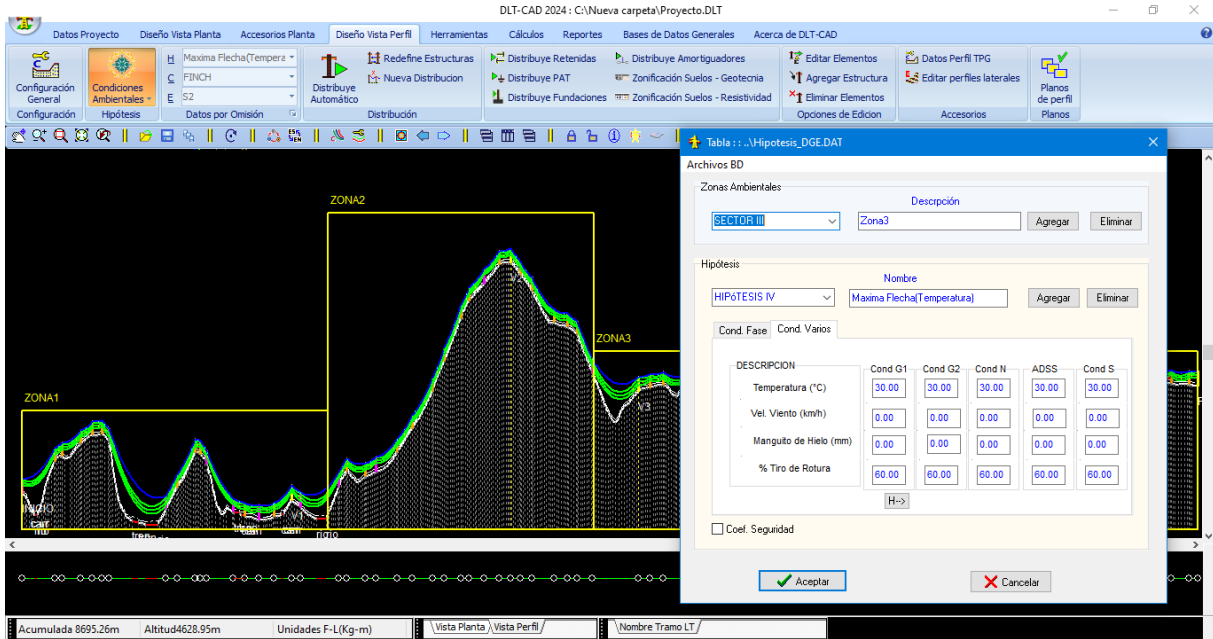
DLT-CAD 2024 : C:\Nueva carpeta\Proyecto.DLT

Datos Proyecto | Diseño Vista Planta | Accesorios Planta | Diseño Vista Perfil | Herramientas | Cálculos | Reportes | Bases de Datos Generales | Acerca de DLT-CAD

Configuración General
Configuración
Condiciones Ambientales
Hipótesis
H Maxima Flecha(Tempera
C FINCH
E S2
Datos por Omisión
Distribuye Automático
Redefine Estructuras
Nueva Distribucion
Distribución
Distribuye Retenidas
Distribuye PAT
Distribuye Fundaciones
Distribuye Amortiguadores
Zonificación Suelos - Geotecnia
Zonificación Suelos - Resistividad
Editar Elementos
Agregar Estructura
Eliminar Elementos
Opciones de Edicion
Datos Perfil TPG
Editar perfiles laterales
Accesorios
Planos de perfil
Planos

ZONA2
ZONA3
ZONA1
V3
INICIO

Tabla : : ..\Hipotesis_DGE.DAT
Archivos BD
Zonas Ambientales
Descrpción
SECTOR III
Zona3
Agregar
Eliminar
Hipótesis
Nombre
HIPóTESIS IV
Maxima Flecha(Temperatura)
Agregar
Eliminar
Cond. Fase | Cond. Varios

| DESCRIPCION | Cond G1 | Cond G2 | Cond N | ADSS | Cond S |
|---|---|---|---|---|---|
| Temperatura (°C) | 30.00 | 30.00 | 30.00 | 30.00 | 30.00 |
| Vel. Viento (km/h) | 0.00 | 0.00 | 0.00 | 0.00 | 0.00 |
| Manguito de Hielo (mm) | 0.00 | 0.00 | 0.00 | 0.00 | 0.00 |
| % Tiro de Rotura | 60.00 | 60.00 | 60.00 | 60.00 | 60.00 |

H-->
Coef. Seguridad
Aceptar
Cancelar

Acumulada 8695.26m | Altitud4628.95m | Unidades F-L(Kg-m) | Vista Planta | Vista Perfil | Nombre Tramo LT